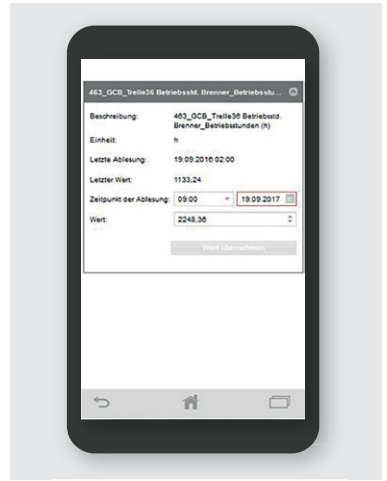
463_GCB_Trelle36 Betriebsstd. Brenner_Betriebsstu...

Beschreibung: 463_GCB_Trelle36 Betriebsstd. Brenner_Betriebsstunden (h)

Einheit: h

Letzte Ablesung: 19.09.2016 02:00

Letzter Wert: 1133,24

Zeitpunkt der Ablesung: 09:00 19.09.2017

Wert: 2248,36

Wert übernehmen